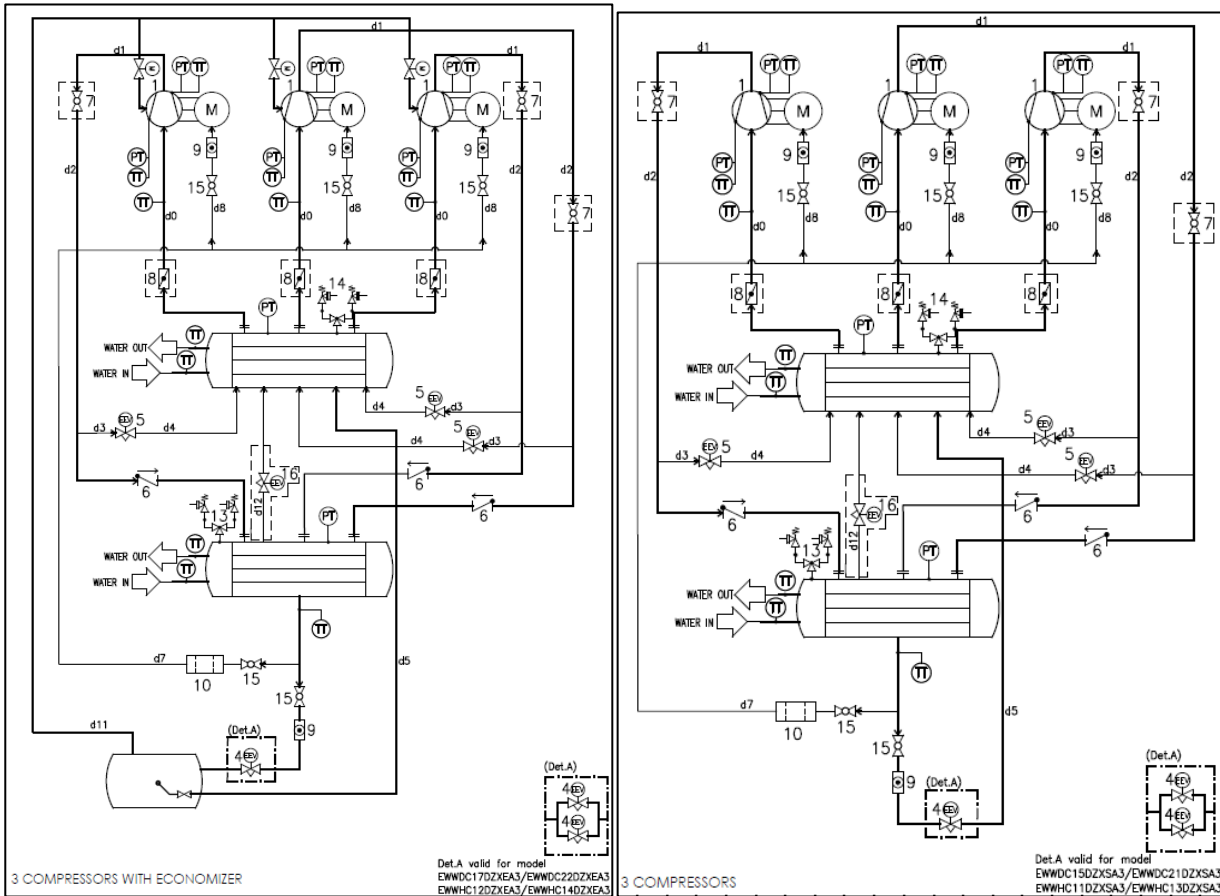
d1
d1
d1
EC
PT TT
EC
PT TT
EC
PT TT
7
1
M
1
M
1
M
7
PT
9
PT
9
PT
9
TT
TT
TT
d2
15
15
15
d2
TT
d8
TT
d8
TT
d8
d2
d0
d0
d0
7
8
8
14
8
PT
WATER OUT
TT
TT
WATER IN
5 EEV d3
d4
d3 EEV 5
d4
5 EEV d3
d4
16 EEV
d12
6
6
6
13
PT
WATER OUT
TT
TT
WATER IN
TT
d5
d7
10
15
15
9
d11
(Det.A)
4 EEV
(Det.A)
4 EEV
4 EEV
3 COMPRESSORS WITH ECONOMIZER
Det.A valid for model
EWWDC17DZXEA3/EWWDC22DZXEA3
EWWHC12DZXEA3/EWWHC14DZXEA3

d1
d1
d1
PT TT
PT TT
PT TT
7
1
M
1
M
1
M
7
PT
9
PT
9
PT
9
TT
TT
TT
d2
15
15
15
d2
d2
TT
d8
TT
d8
TT
d8
7
d0
d0
d0
8
8
14
8
PT
WATER OUT
TT
TT
WATER IN
5 EEV d3
d4
d3 EEV 5
d4
5 EEV d3
d4
16 EEV
d12
6
6
6
6
13
PT
WATER OUT
TT
TT
WATER IN
TT
d5
d7
10
15
15
9
(Det.A)
4 EEV
(Det.A)
4 EEV
4 EEV
3 COMPRESSORS
Det.A valid for model
EWWDC15DZXSA3/EWWDC21DZXSA3
EWWHC11DZXSA3/EWWHC13DZXSA3